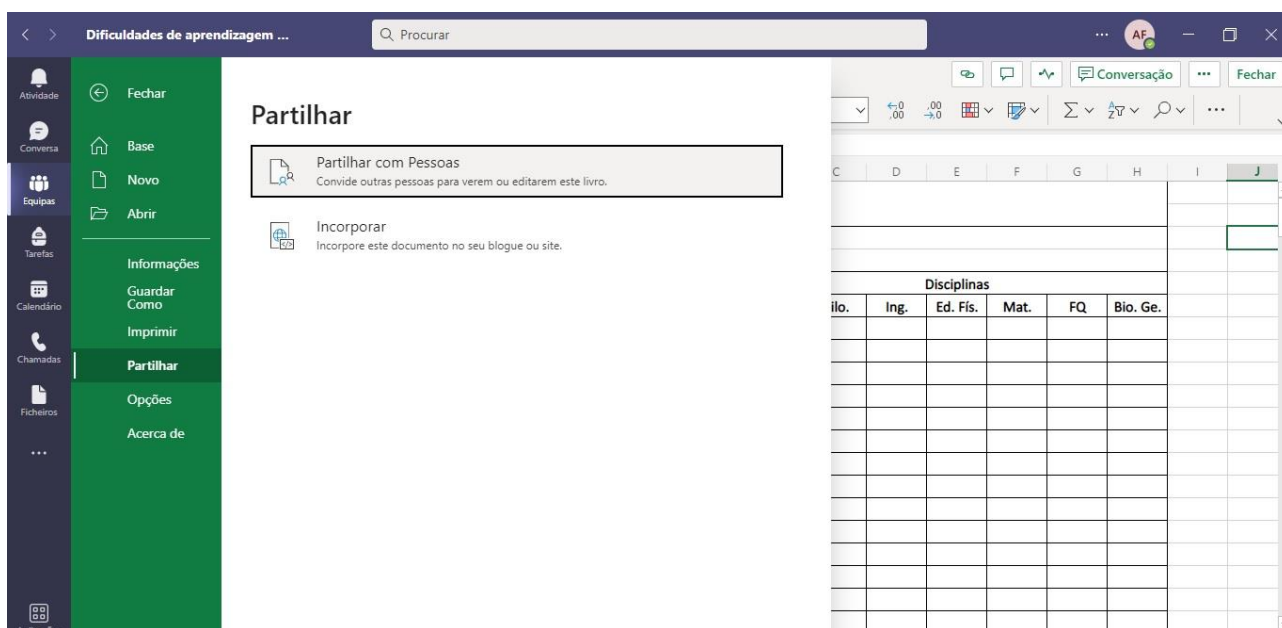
Dificuldades de aprendizagem ...

Procurar

AF

Atividade

Conversa

Equipas

Tarefas

Calendário

Chamadas

Ficheiros

...

Fechar

Base

Novo

Abrir

Informações

Guardar Como

Imprimir

Partilhar

Opções

Acerca de

Partilhar

Partilhar com Pessoas
Convide outras pessoas para verem ou editarem este livro.

Incorporar
Incorpore este documento no seu blogue ou site.

Conversação

Fechar

| C | D | E | F | G | H | I | J |
|---|---|---|---|---|---|---|---|
| | | Disciplinas | | | | | |
| ilo. | Ing. | Ed. Fís. | Mat. | FQ | Bio. Ge. | | |